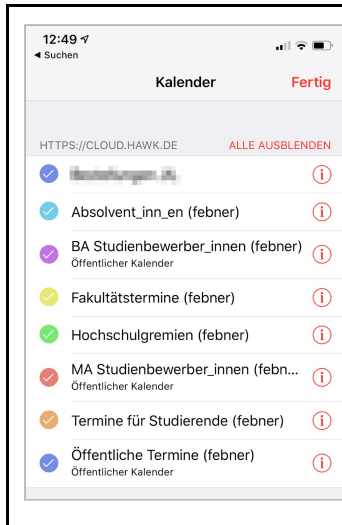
12:49
◀ Suchen

Kalender Fertig

HTTPS://CLOUD.HAWK.DE ALLE AUSBLENDEN

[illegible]

Absolvent_inn_en (febner)

BA Studienbewerber_innen (febner)
Öffentlicher Kalender

Fakultätstermine (febner)

Hochschulgremien (febner)

MA Studienbewerber_innen (febn...
Öffentlicher Kalender

Termine für Studierende (febner)

Öffentliche Termine (febner)
Öffentlicher Kalender